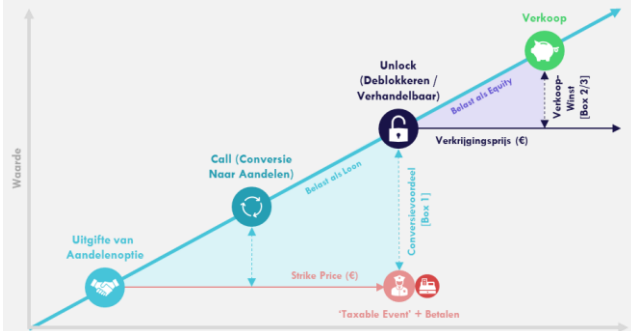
Waarde

Verkoop

Unlock (Deblokkeren / Verhandelbaar)

Belast als Equity

Verkoop-Winst [Box 2/3]

Verkrijgingsprijs (€)

Call (Conversie Naar Aandelen)

Belast als Loon

Conversievoordeel [Box 1]

Uitgifte van Aandelenoptie

Strike Price (€)

'Taxable Event' + Betalen